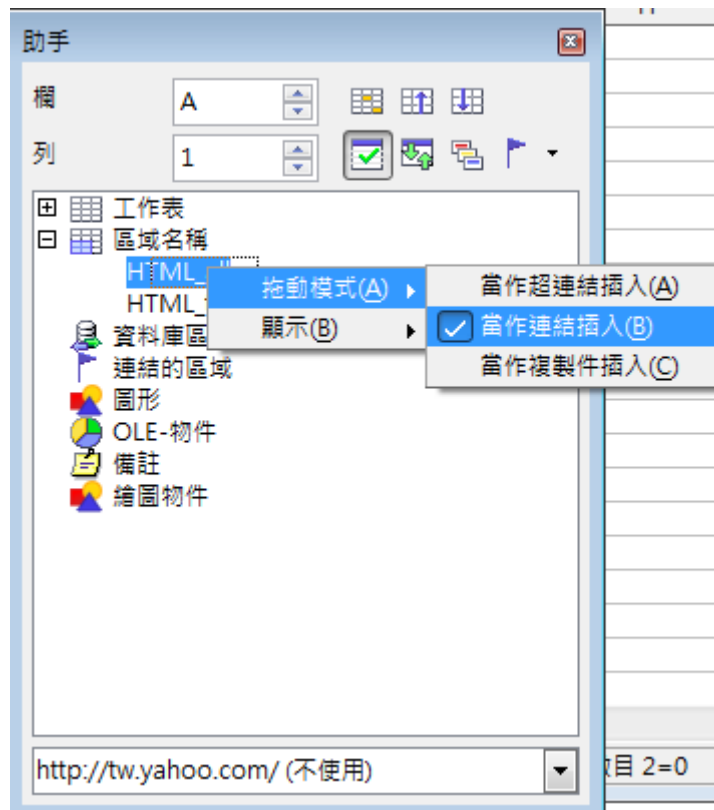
助手

欄 A

列 1

工作表
區域名稱
HTML_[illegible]
HTML_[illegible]
資料庫區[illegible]
連結的區域
圖形
OLE-物件
備註
繪圖物件

拖動模式(A)
顯示(B)

當作超連結插入(A)
當作連結插入(B)
當作複製件插入(C)

http://tw.yahoo.com/ (不使用)

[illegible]目 2=0